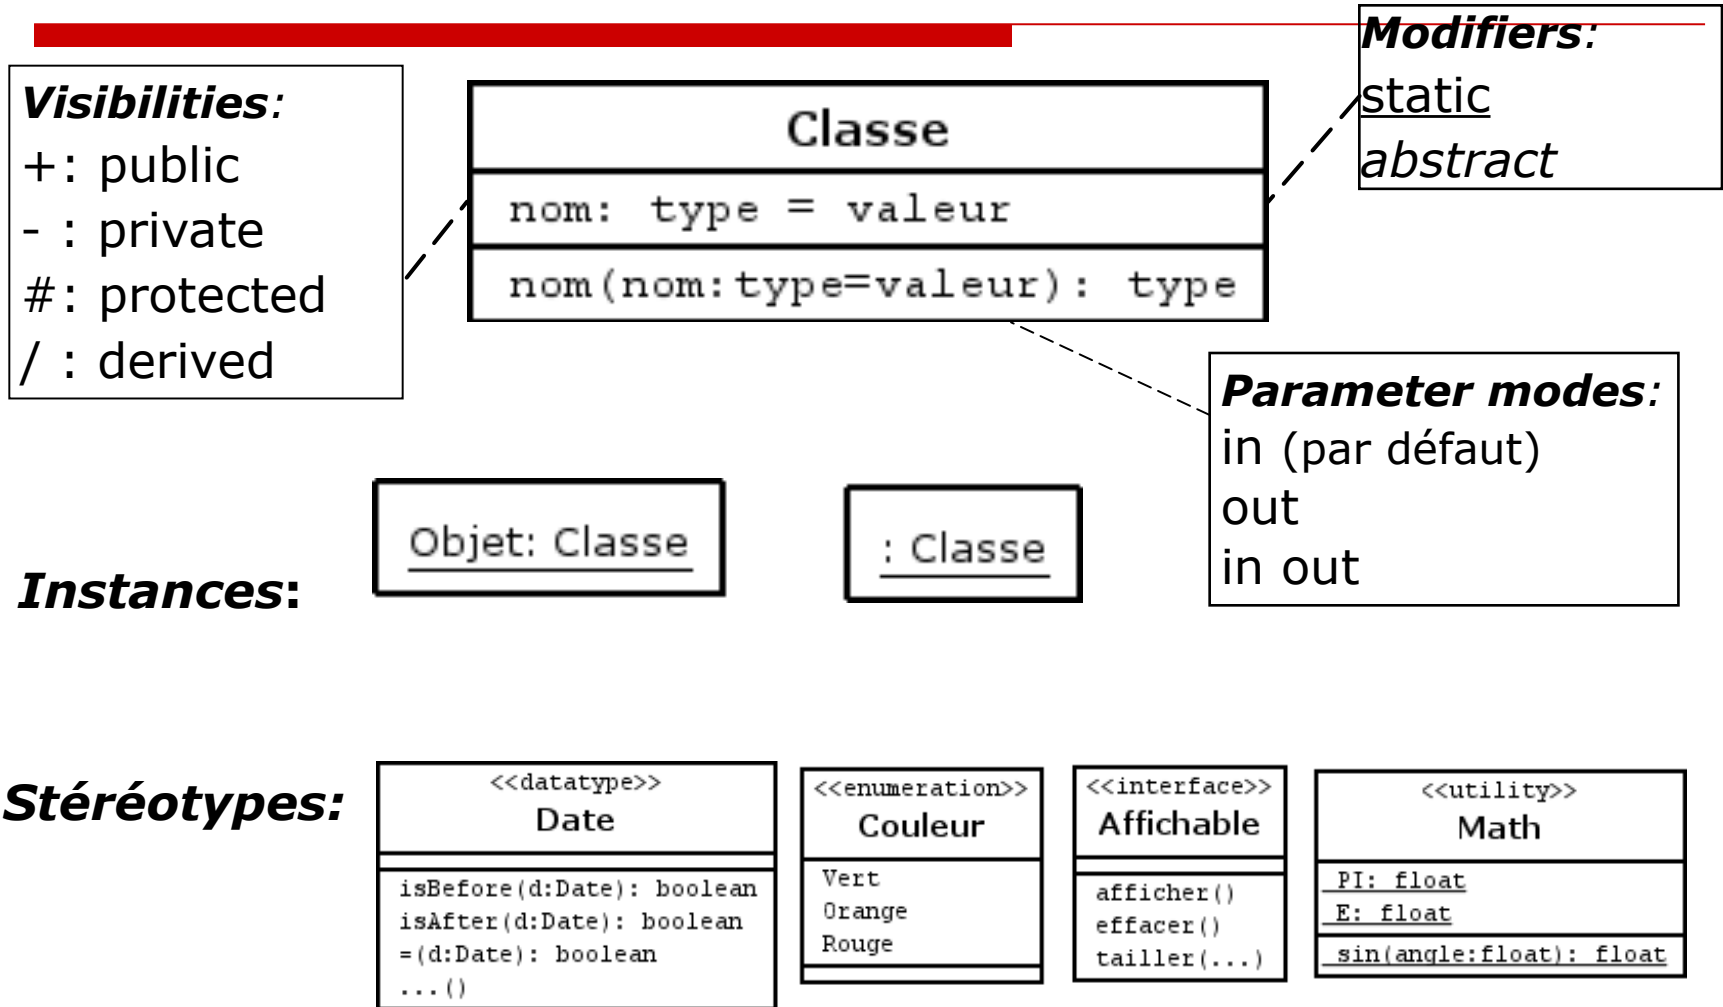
Visibilities:
+: public
- : private
#: protected
/ : derived

Classe

nom: type = valeur

nom(nom:type=valeur): type

Modifiers:
static
abstract

Parameter modes:
in (par défaut)
out
in out

Instances:

Objet: Classe

: Classe

Stéréotypes:

<<datatype>>
Date

isBefore(d:Date): boolean
isAfter(d:Date): boolean
=(d:Date): boolean
...()

<<enumeration>>
Couleur

Vert
Orange
Rouge

<<interface>>
Affichable

afficher()
effacer()
tailler(...)

<<utility>>
Math

PI: float
E: float

sin(angle:float): float